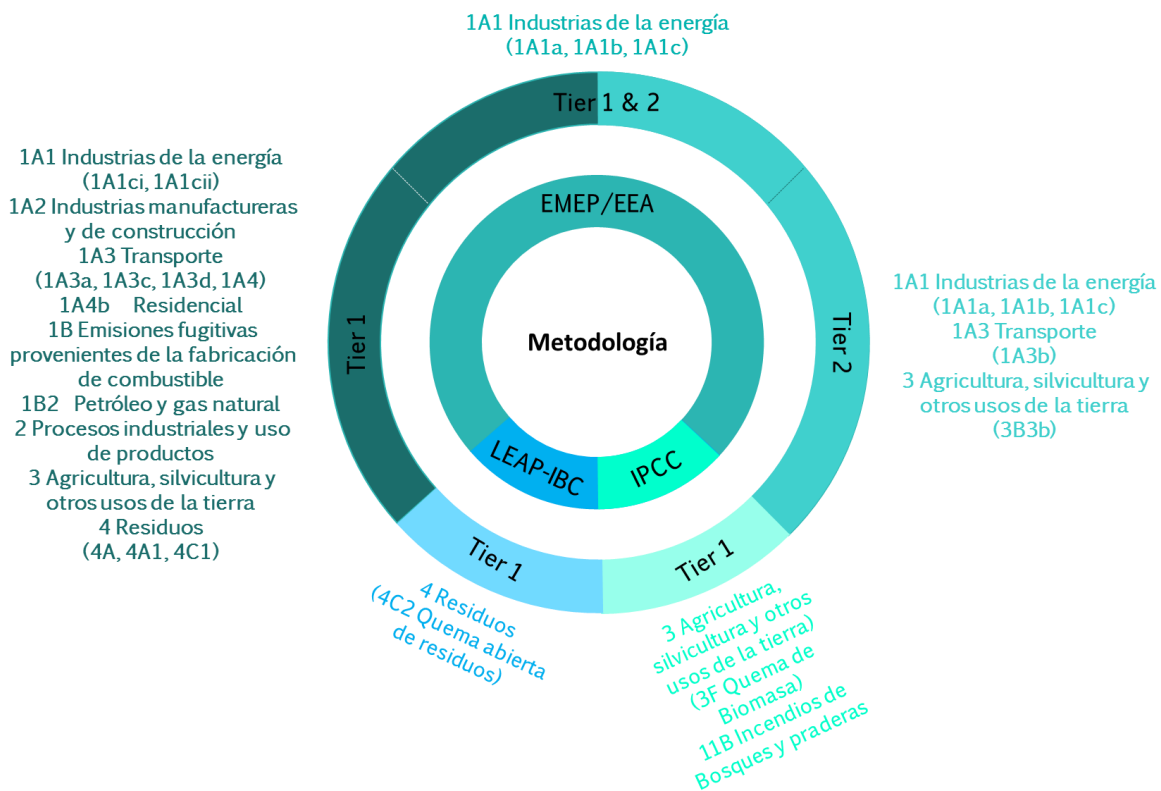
1A1 Industrias de la energía
(1A1a, 1A1b, 1A1c)

Tier 1 & 2

1A1 Industrias de la energía
(1A1ci, 1A1cii)
1A2 Industrias manufactureras
y de construcción
1A3 Transporte
(1A3a, 1A3c, 1A3d, 1A4)
1A4b Residencial
1B Emisiones fugitivas
provenientes de la fabricación
de combustible
1B2 Petróleo y gas natural
2 Procesos industriales y uso
de productos
3 Agricultura, silvicultura y
otros usos de la tierra
4 Residuos
(4A, 4A1, 4C1)

EMEP/EEA

Tier 1

Metodología

Tier 2

1A1 Industrias de la energía
(1A1a, 1A1b, 1A1c)
1A3 Transporte
(1A3b)
3 Agricultura, silvicultura y
otros usos de la tierra
(3B3b)

LEAP-IBC

IPCC

Tier 1

Tier 1

4 Residuos
(4C2 Quema abierta
de residuos)

3 Agricultura,
silvicultura y otros
usos de la tierra)
(3F Quema de
Biomasa)
11B Incendios de
Bosques y praderas